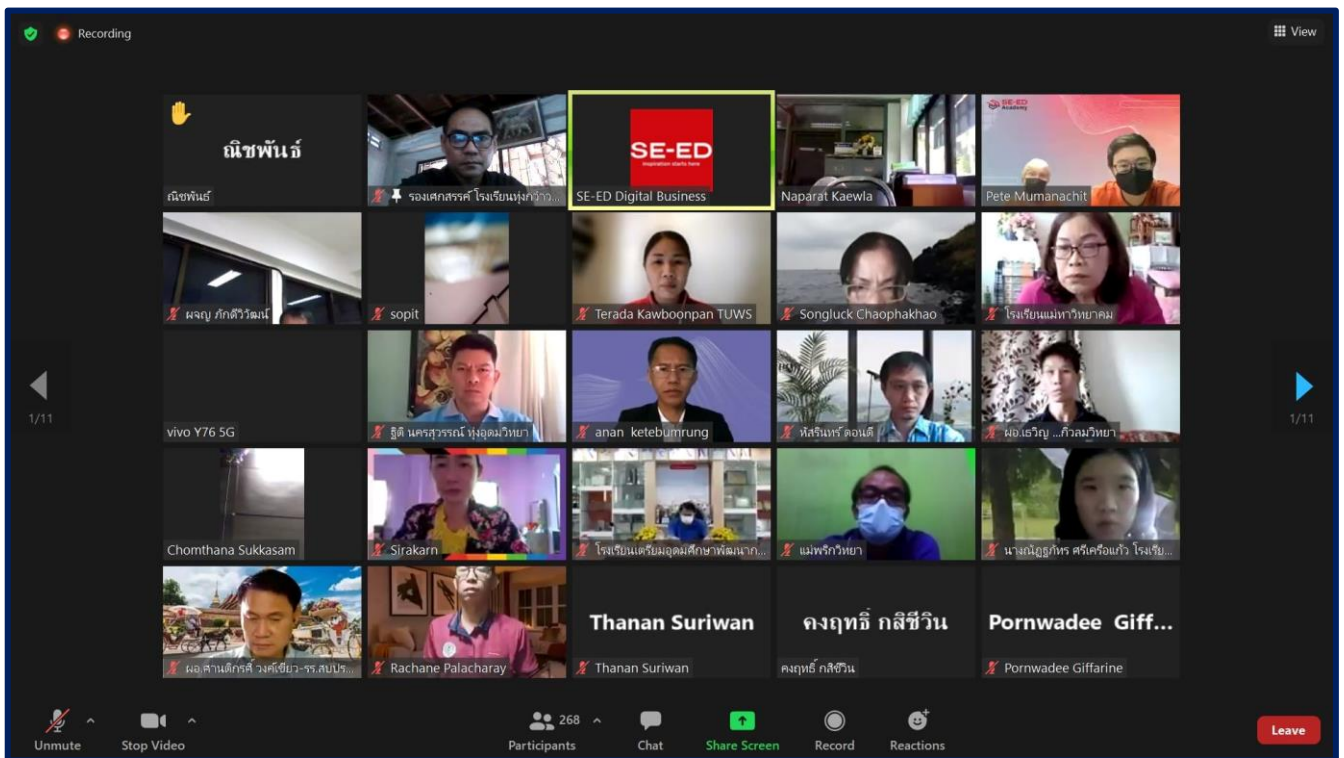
Recording

View

ณิชพันธ์

ณิชพันธ์

รองศกสรรค์ โรงเรียนทุ่งกว้าว...

SE-ED Inspiration starts here

SE-ED Digital Business

Naparat Kaewla

SE-ED Academy

Pete Mumanachit

ผจญ ภักดีวิวัฒน์

sopit

Terada Kawboonpan TUWS

Songluck Chaophakhao

โรงเรียนแม่ทาวิทยาคม

1/11

vivo Y76 5G

ฐิติ นครสุวรรณ์ ทุ่งอุดมวิทยา

anan ketebumrung

ทัศรินทร์ ดอนดี

ผอ.เจริญ ...กิ่วลมวิทยา

1/11

Chomthana Sukkasam

Sirakarn

โรงเรียนเตรียมอุดมศึกษาพัฒนาก...

แม่พริกวิทยา

นางณัฐฏภัทร ศรีเครือแก้ว โรงเรีย...

ผอ.ศานติกรศ์ วงศ์เขียว-รร.สบปร...

Rachane Palacharay

Thanan Suriwan

Thanan Suriwan

คงฤทธิ์ กสิชีวิน

คงฤทธิ์ กสิชีวิน

Pornwadee Giff...

Pornwadee Giffarine

Unmute

Stop Video

268

Participants

Chat

Share Screen

Record

Reactions

Leave